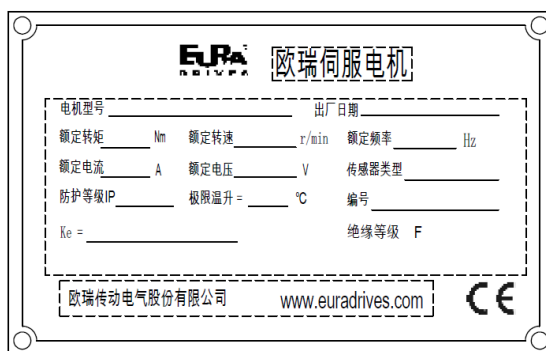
EURA DRIVES 欧瑞伺服电机

电机型号 出厂日期

额定转矩 Nm 额定转速 r/min 额定频率 Hz

额定电流 A 额定电压 V 传感器类型

防护等级IP 极限温升 = ℃ 编号

Ke = 绝缘等级 F

欧瑞传动电气股份有限公司 www.euradrives.com CE